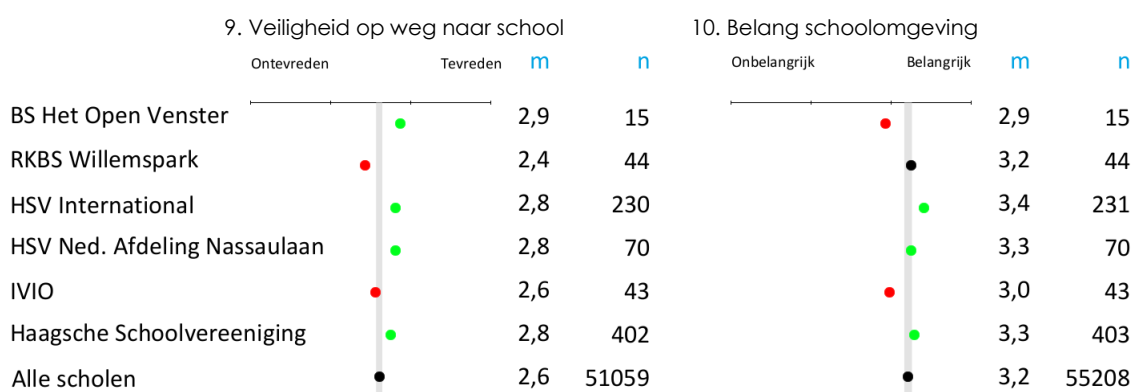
|  | 9. Veiligheid op weg naar school<br>Ontevreden Tevreden | m | n | 10. Belang schoolomgeving<br>Onbelangrijk Belangrijk | m | n |
|---|---|---|---|---|---|---|
| BS Het Open Venster |  | 2,9 | 15 |  | 2,9 | 15 |
| RKBS Willemspark |  | 2,4 | 44 |  | 3,2 | 44 |
| HSV International |  | 2,8 | 230 |  | 3,4 | 231 |
| HSV Ned. Afdeling Nassaulaan |  | 2,8 | 70 |  | 3,3 | 70 |
| IVIO |  | 2,6 | 43 |  | 3,0 | 43 |
| Haagsche Schoolvereeniging |  | 2,8 | 402 |  | 3,3 | 403 |
| Alle scholen |  | 2,6 | 51059 |  | 3,2 | 55208 |